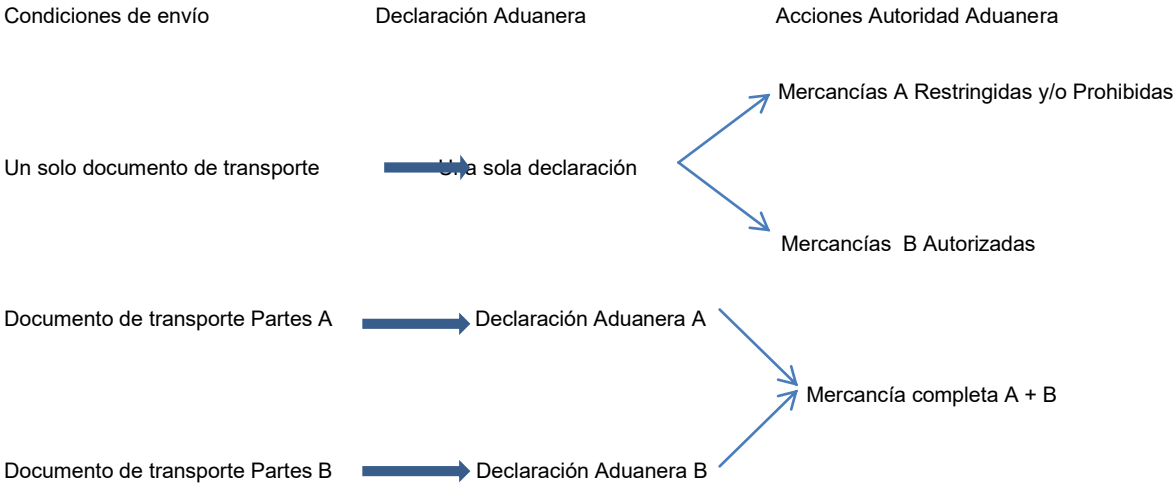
Condiciones de envío

Declaración Aduanera

Acciones Autoridad Aduanera

Mercancías A Restringidas y/o Prohibidas

Un solo documento de transporte

Una sola declaración

Mercancías B Autorizadas

Documento de transporte Partes A

Declaración Aduanera A

Mercancía completa A + B

Documento de transporte Partes B

Declaración Aduanera B